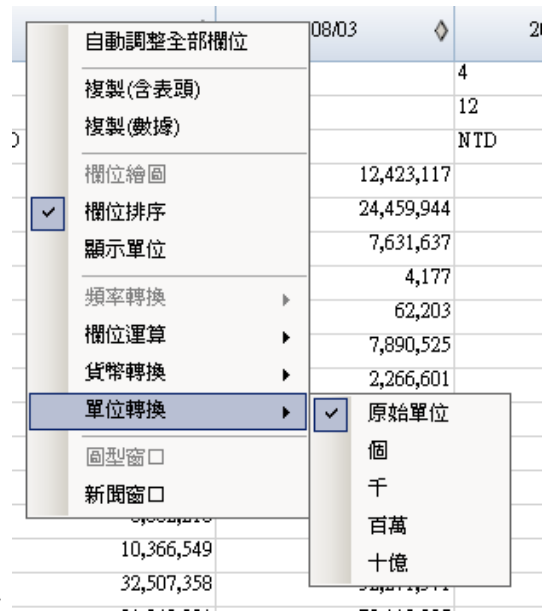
08/03
2

自動調整全部欄位

複製(含表頭)
複製(數據)

欄位繪圖
欄位排序
顯示單位

頻率轉換
欄位運算
貨幣轉換
單位轉換

圖型窗口
新聞窗口

原始單位
個
千
百萬
十億

4
12
NTD
12,423,117
24,459,944
7,631,637
4,177
62,203
7,890,525
2,266,601
10,366,549
32,507,358